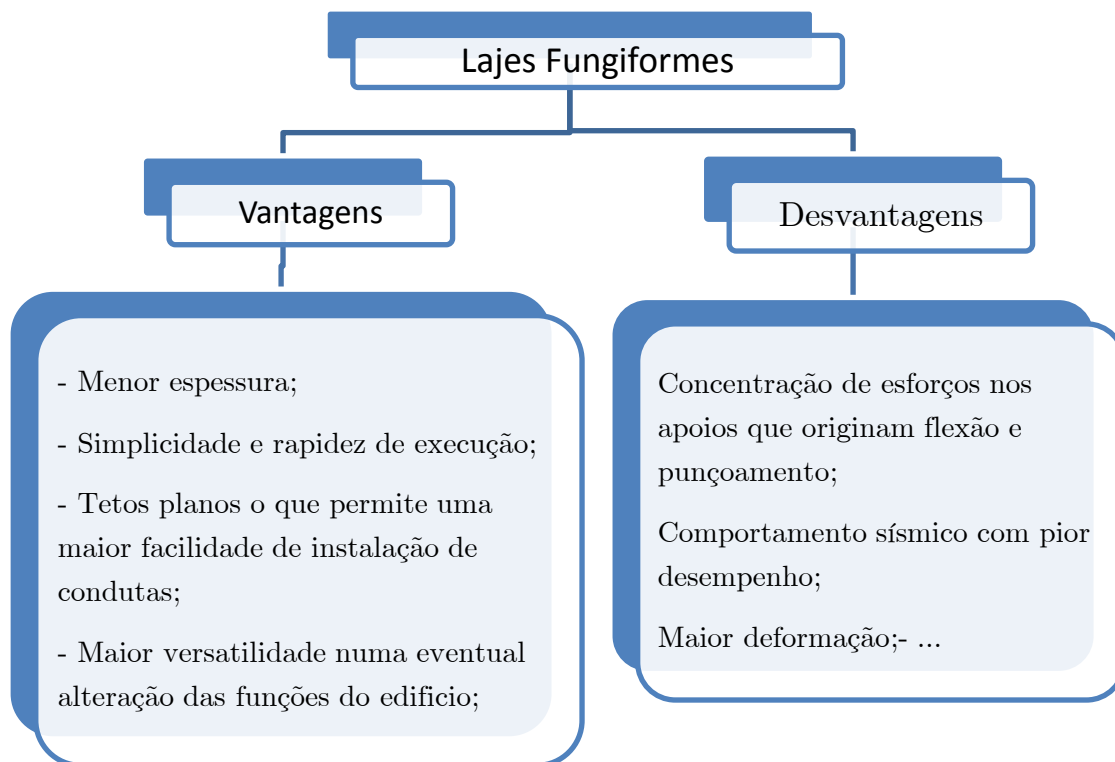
Lajes Fungiformes

Vantagens

- Menor espessura;

- Simplicidade e rapidez de execução;

- Tetos planos o que permite uma maior facilidade de instalação de condutas;

- Maior versatilidade numa eventual alteração das funções do edificio;

Desvantagens

Concentração de esforços nos apoios que originam flexão e punçoamento;

Comportamento sísmico com pior desempenho;

Maior deformação;- ...